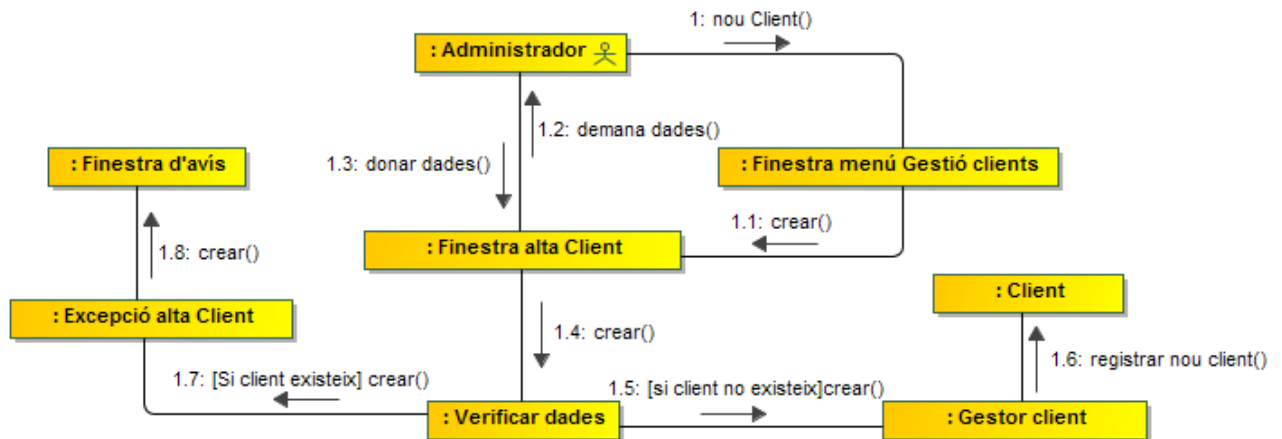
1: nou Client()

: Administrador

1.2: demana dades()

: Finestra d'avís

1.3: donar dades()

: Finestra menú Gestió clients

1.1: crear()

1.8: crear()

: Finestra alta Client

: Client

: Excepció alta Client

1.4: crear()

1.6: registrar nou client()

1.7: [Si client existeix] crear()

1.5: [si client no existeix]crear()

: Verificar dades

: Gestor client